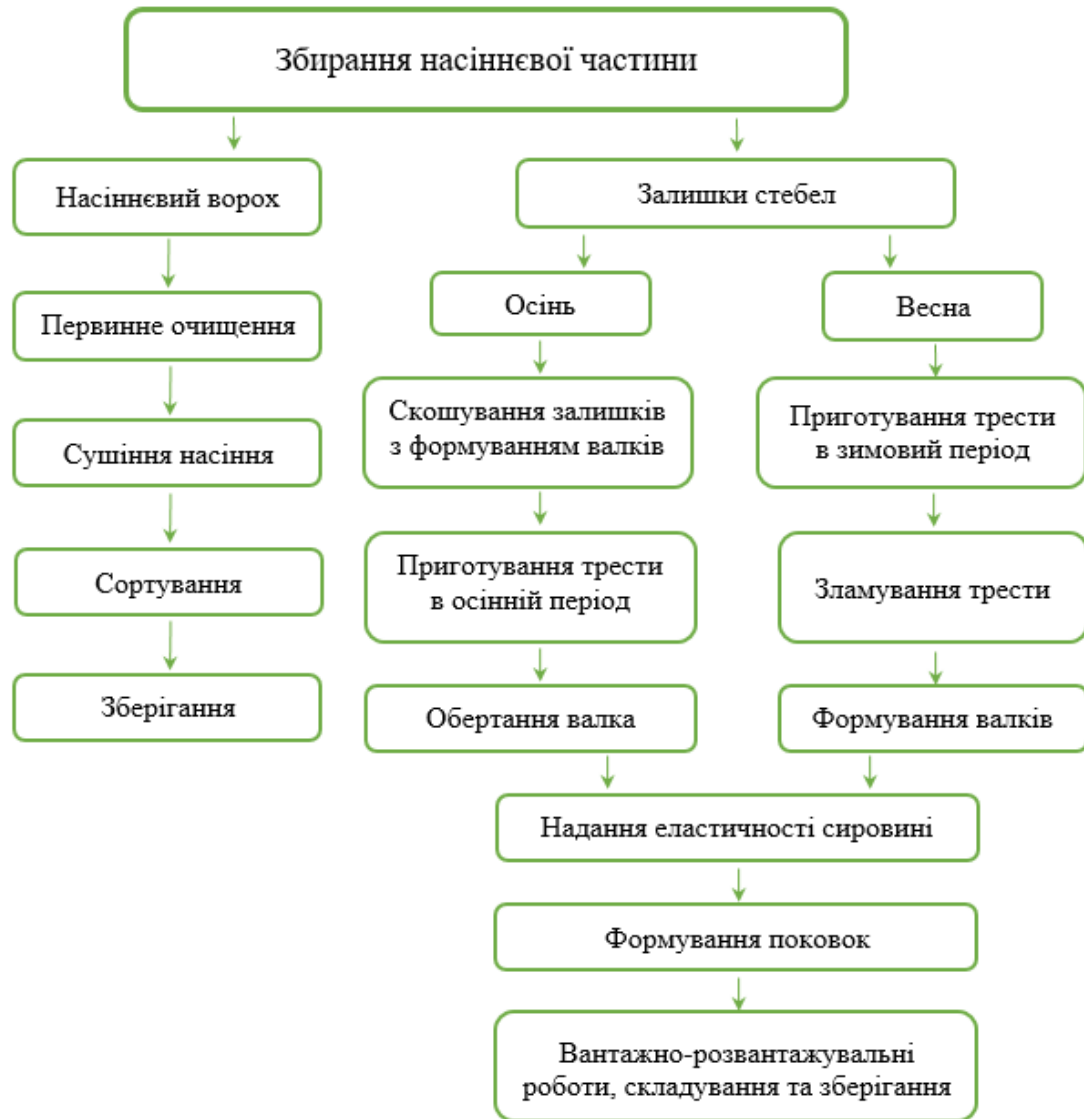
Збирання насіннєвої частини

Насіннєвий ворох

Первинне очищення

Сушіння насіння

Сортування

Зберігання

Залишки стебел

Осінь

Скошування залишків з формуванням валків

Приготування трести в осінній період

Обертання валка

Весна

Приготування трести в зимовий період

Зламування трести

Формування валків

Надання еластичності сировині

Формування поковок

Вантажно-розвантажувальні роботи, складування та зберігання